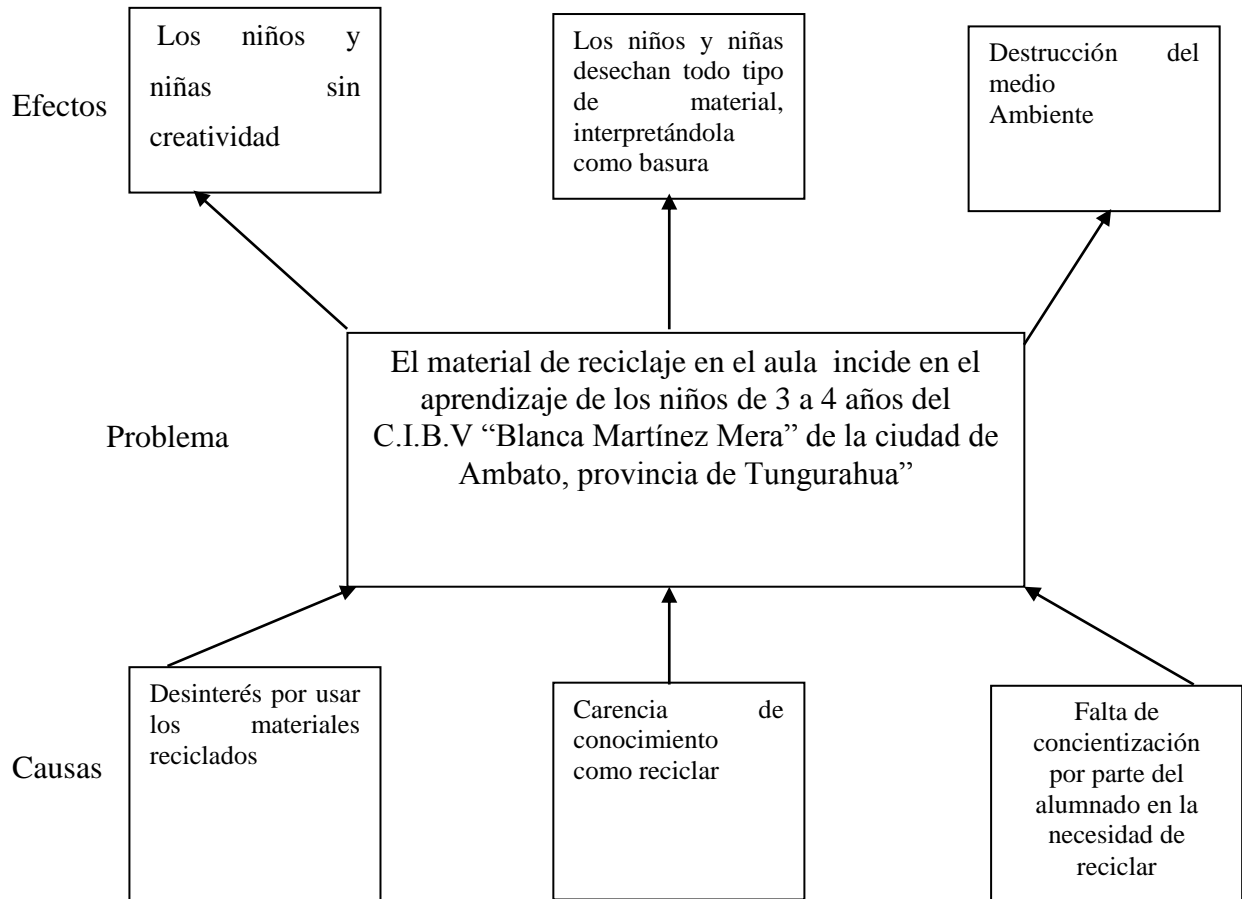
Efectos

Los niños y niñas sin creatividad

Los niños y niñas desechan todo tipo de material, interpretándola como basura

Destrucción del medio Ambiente

Problema

El material de reciclaje en el aula incide en el aprendizaje de los niños de 3 a 4 años del C.I.B.V “Blanca Martínez Mera” de la ciudad de Ambato, provincia de Tungurahua”

Causas

Desinterés por usar los materiales reciclados

Carencia de conocimiento como reciclar

Falta de concientización por parte del alumnado en la necesidad de reciclar